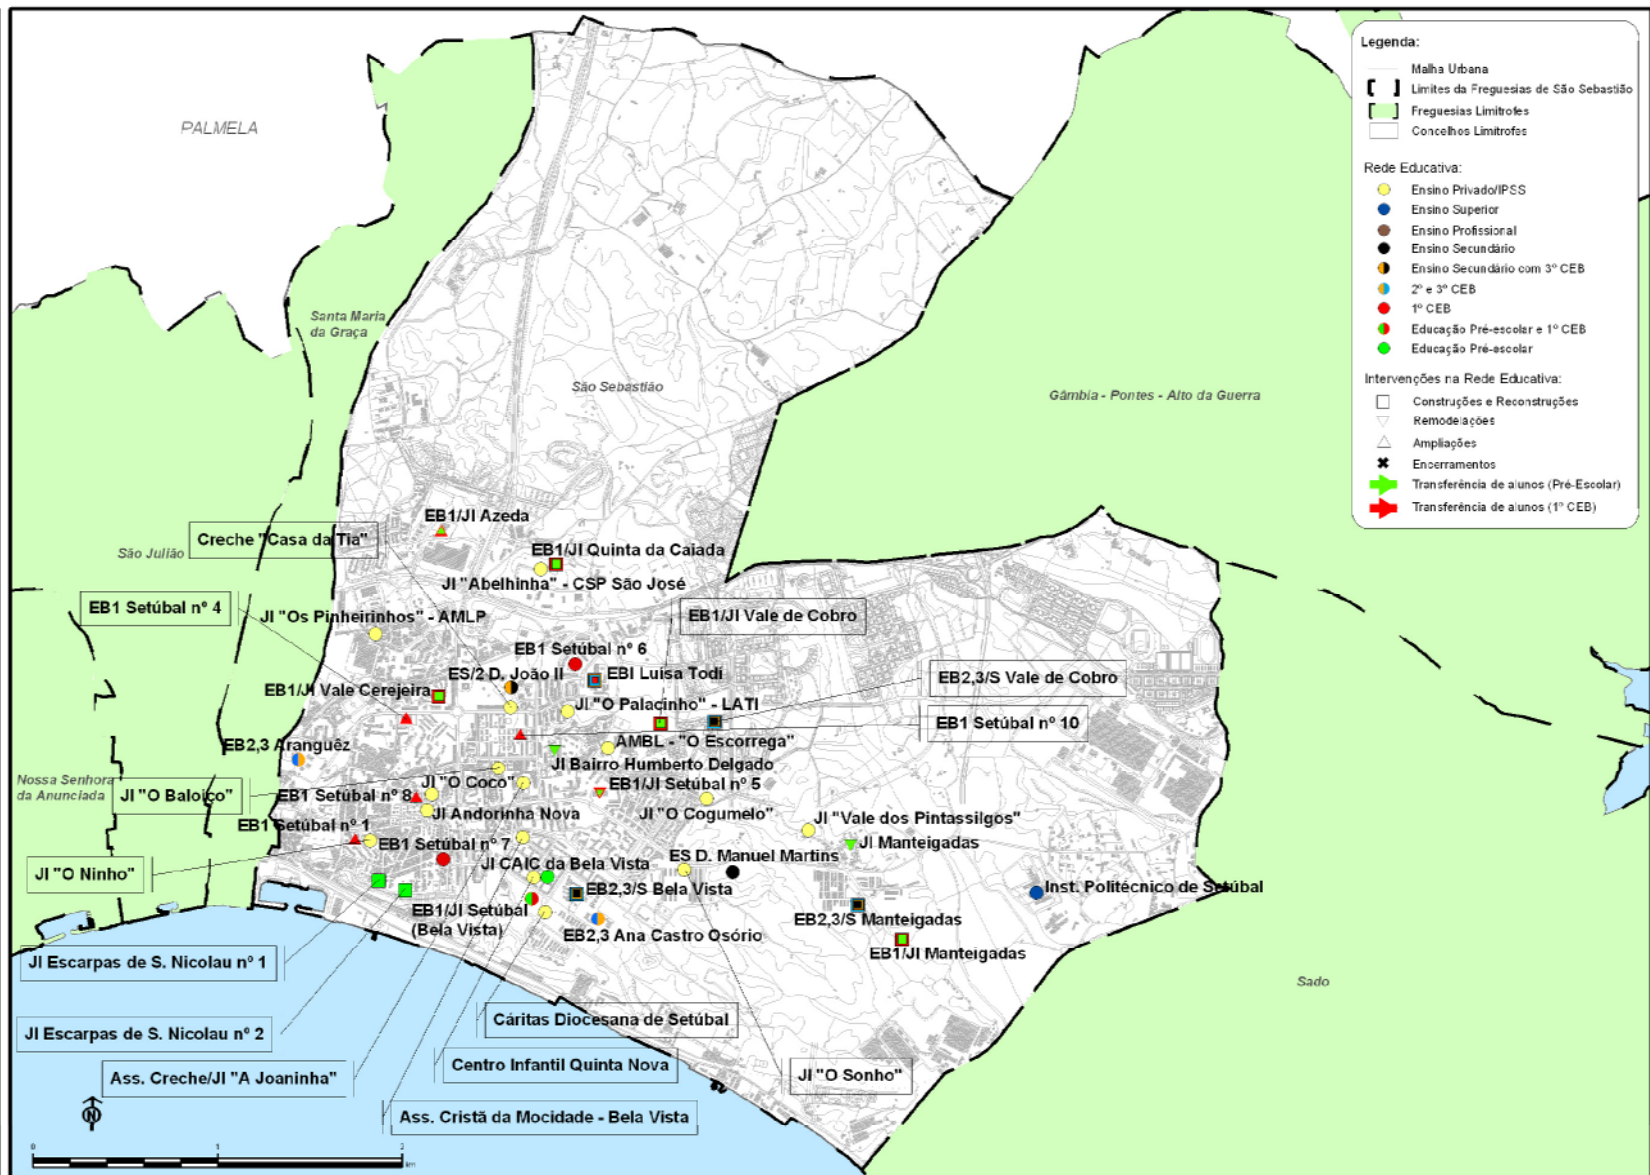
Legenda:
Malha Urbana
Limites da Freguesias de São Sebastião
Freguesias Limitrofes
Concelhos Limitrofes

Rede Educativa:
Ensino Privado/IPSS
Ensino Superior
Ensino Profissional
Ensino Secundário
Ensino Secundário com 3º CEB
2º e 3º CEB
1º CEB
Educação Pré-escolar e 1º CEB
Educação Pré-escolar

Intervenções na Rede Educativa:
Construções e Reconstruções
Remodelações
Ampliações
Encerramentos
Transferência de alunos (Pré-Escolar)
Transferência de alunos (1º CEB)

PALMELA

Santa Maria da Graça

São Sebastião

Gâmbia - Pontes - Alto da Guerra

São Julião

Nossa Senhora da Anunciada

Sado

EB1/JI Azeda
Creche "Casa da Tia"
EB1/JI Quinta da Caiada
JI "Abelhinha" - CSP São José
EB1 Setúbal nº 4
JI "Os Pinheirinhos" - AMLP
EB1/JI Vale de Cobro
EB1 Setúbal nº 6
ES/2 D. João II
EBI Luisa Todi
EB1/JI Vale Cerejeira
EB2,3/S Vale de Cobro
JI "O Palacinho" - LATI
EB1 Setúbal nº 10
EB2,3 Aranguêz
AMBL - "O Escorrega"
JI Bairro Humberto Delgado
JI "O Coco"
EB1/JI Setúbal nº 5
JI "O Baloiço"
EB1 Setúbal nº 8
JI Andorinha Nova
JI "O Cogumelo"
JI "Vale dos Pintassilgos"
EB1 Setúbal nº 1
EB1 Setúbal nº 7
JI Manteigadas
JI "O Ninho"
JI CAIC da Bela Vista
ES D. Manuel Martins
EB2,3/S Bela Vista
Inst. Politécnico de Setúbal
EB1/JI Setúbal (Bela Vista)
EB2,3/S Manteigadas
EB2,3 Ana Castro Osório
EB1/JI Manteigadas
JI Escarpas de S. Nicolau nº 1
Cáritas Diocesana de Setúbal
JI Escarpas de S. Nicolau nº 2
Centro Infantil Quinta Nova
JI "O Sonho"
Ass. Creche/JI "A Joaninha"
Ass. Cristã da Mocidade - Bela Vista

0 1 2 km